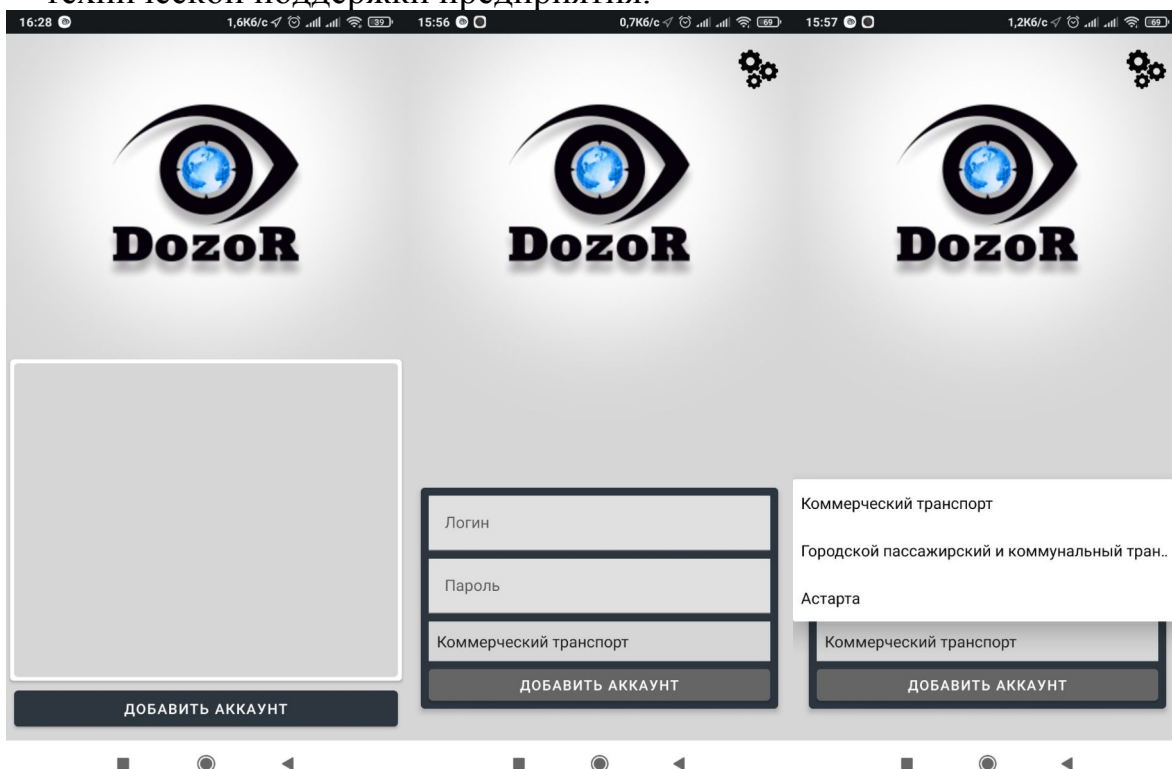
технической поддержки предприятия.

16:28 1,6Кб/с 39

DozoR

ДОБАВИТЬ АККАУНТ

15:56 0,7Кб/с 69

DozoR

Логин

Пароль

Коммерческий транспорт

ДОБАВИТЬ АККАУНТ

15:57 1,2Кб/с 69

DozoR

Коммерческий транспорт

Городской пассажирский и коммунальный тран..

Астарта

Коммерческий транспорт

ДОБАВИТЬ АККАУНТ